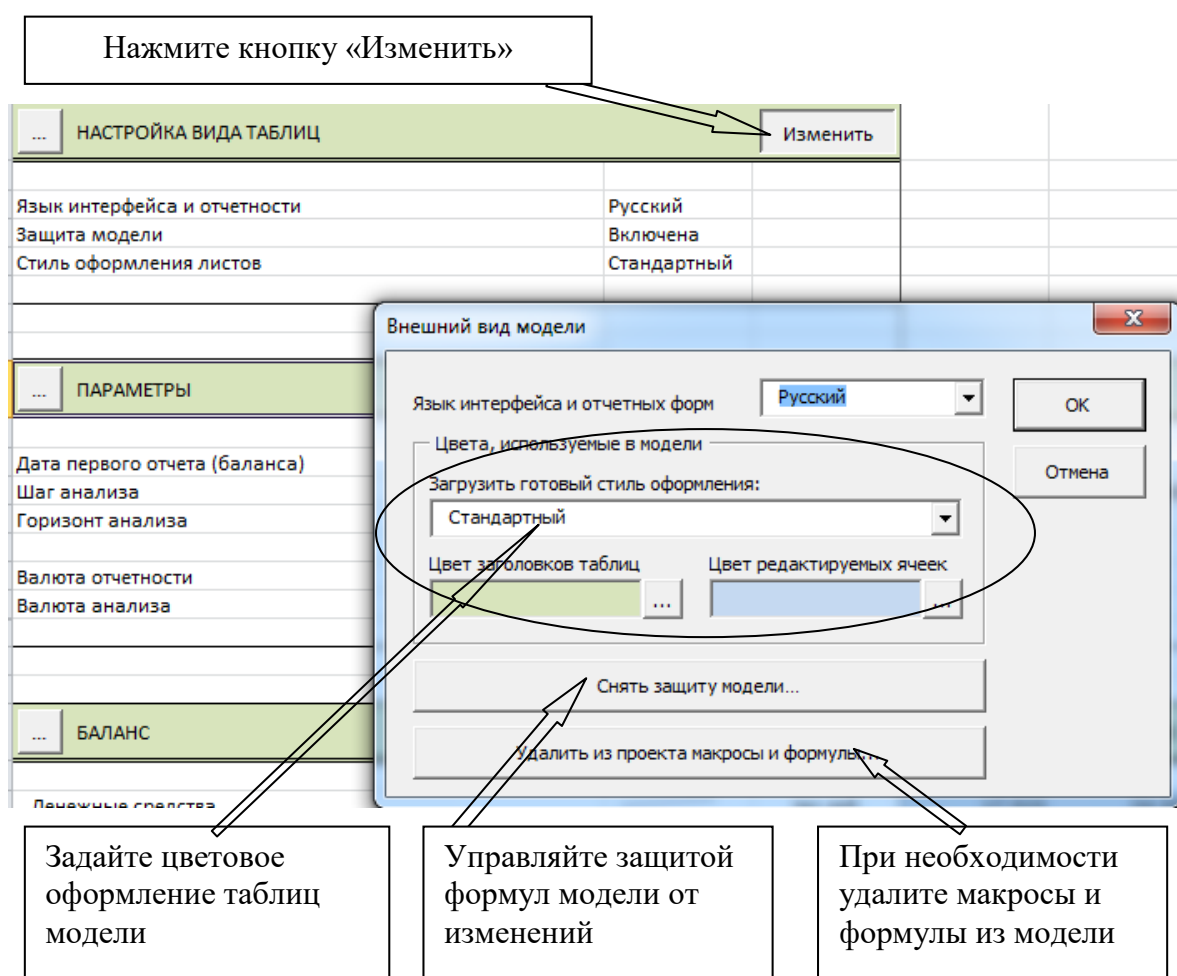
Нажмите кнопку «Изменить»

... НАСТРОЙКА ВИДА ТАБЛИЦ

Изменить

| | |
|---|---|
| Язык интерфейса и отчетности | Русский |
| Защита модели | Включена |
| Стиль оформления листов | Стандартный |

... ПАРАМЕТРЫ

Дата первого отчета (баланса)
Шаг анализа
Горизонт анализа

Валюта отчетности
Валюта анализа

... БАЛАНС

Денежные средства

Внешний вид модели

Язык интерфейса и отчетных форм
Русский

OK

Отмена

Цвета, используемые в модели

Загрузить готовый стиль оформления:

Стандартный

Цвет заголовков таблиц
...

Цвет редактируемых ячеек
...

Снять защиту модели...

Удалить из проекта макросы и формулы...

Задайте цветовое оформление таблиц модели

Управляйте защитой формул модели от изменений

При необходимости удалите макросы и формулы из модели